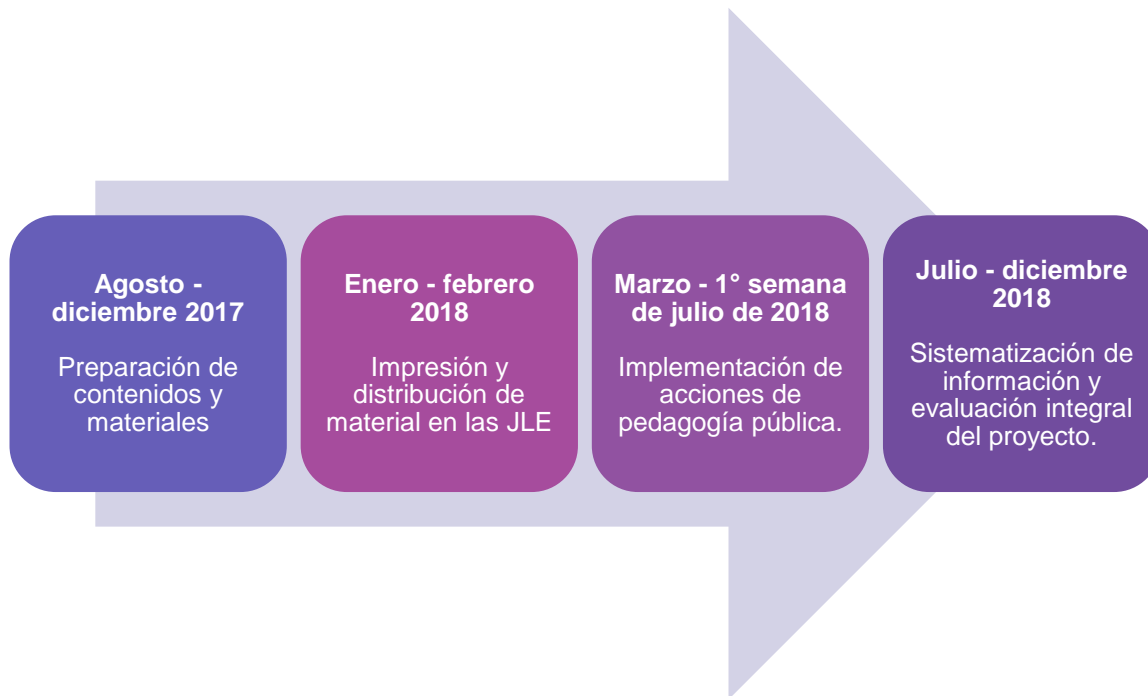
**Agosto - diciembre 2017**

Preparación de contenidos y materiales

**Enero - febrero 2018**

Impresión y distribución de material en las JLE

**Marzo - 1° semana de julio de 2018**

Implementación de acciones de pedagogía pública.

**Julio - diciembre 2018**

Sistematización de información y evaluación integral del proyecto.